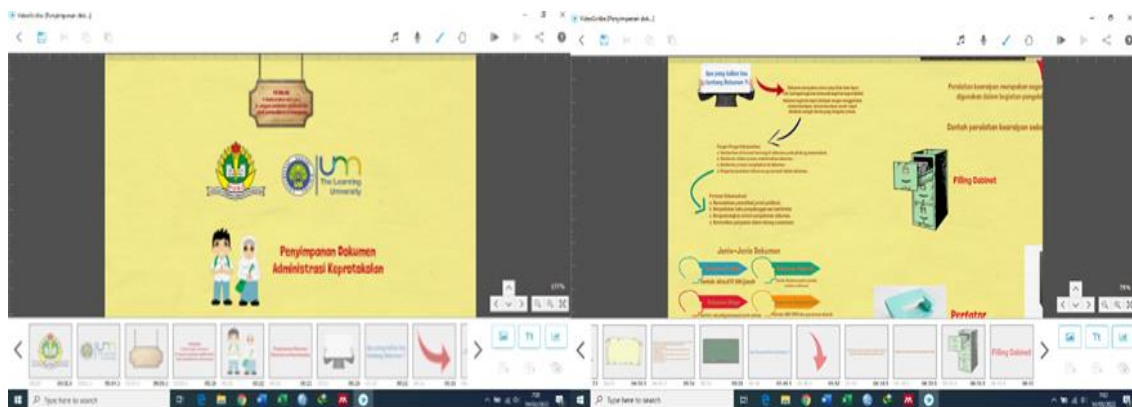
VideoScribe (Penyimpanan dok...)

UM The Learning University

Penyimpanan Dokumen Administrasi Keprotokolan

177%

Type here to search

VideoScribe (Penyimpanan dok...)

Apa yang kalian tau tentang Dokumen ?

Peralatan kearsipan merupakan segala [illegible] digunakan dalam kegiatan pengelo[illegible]

Contoh peralatan kearsipan seba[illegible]

Filling Cabinet

Jenis-Jenis Dokumen

Pertatar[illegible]

75%

Filling Cabinet

Type here to search